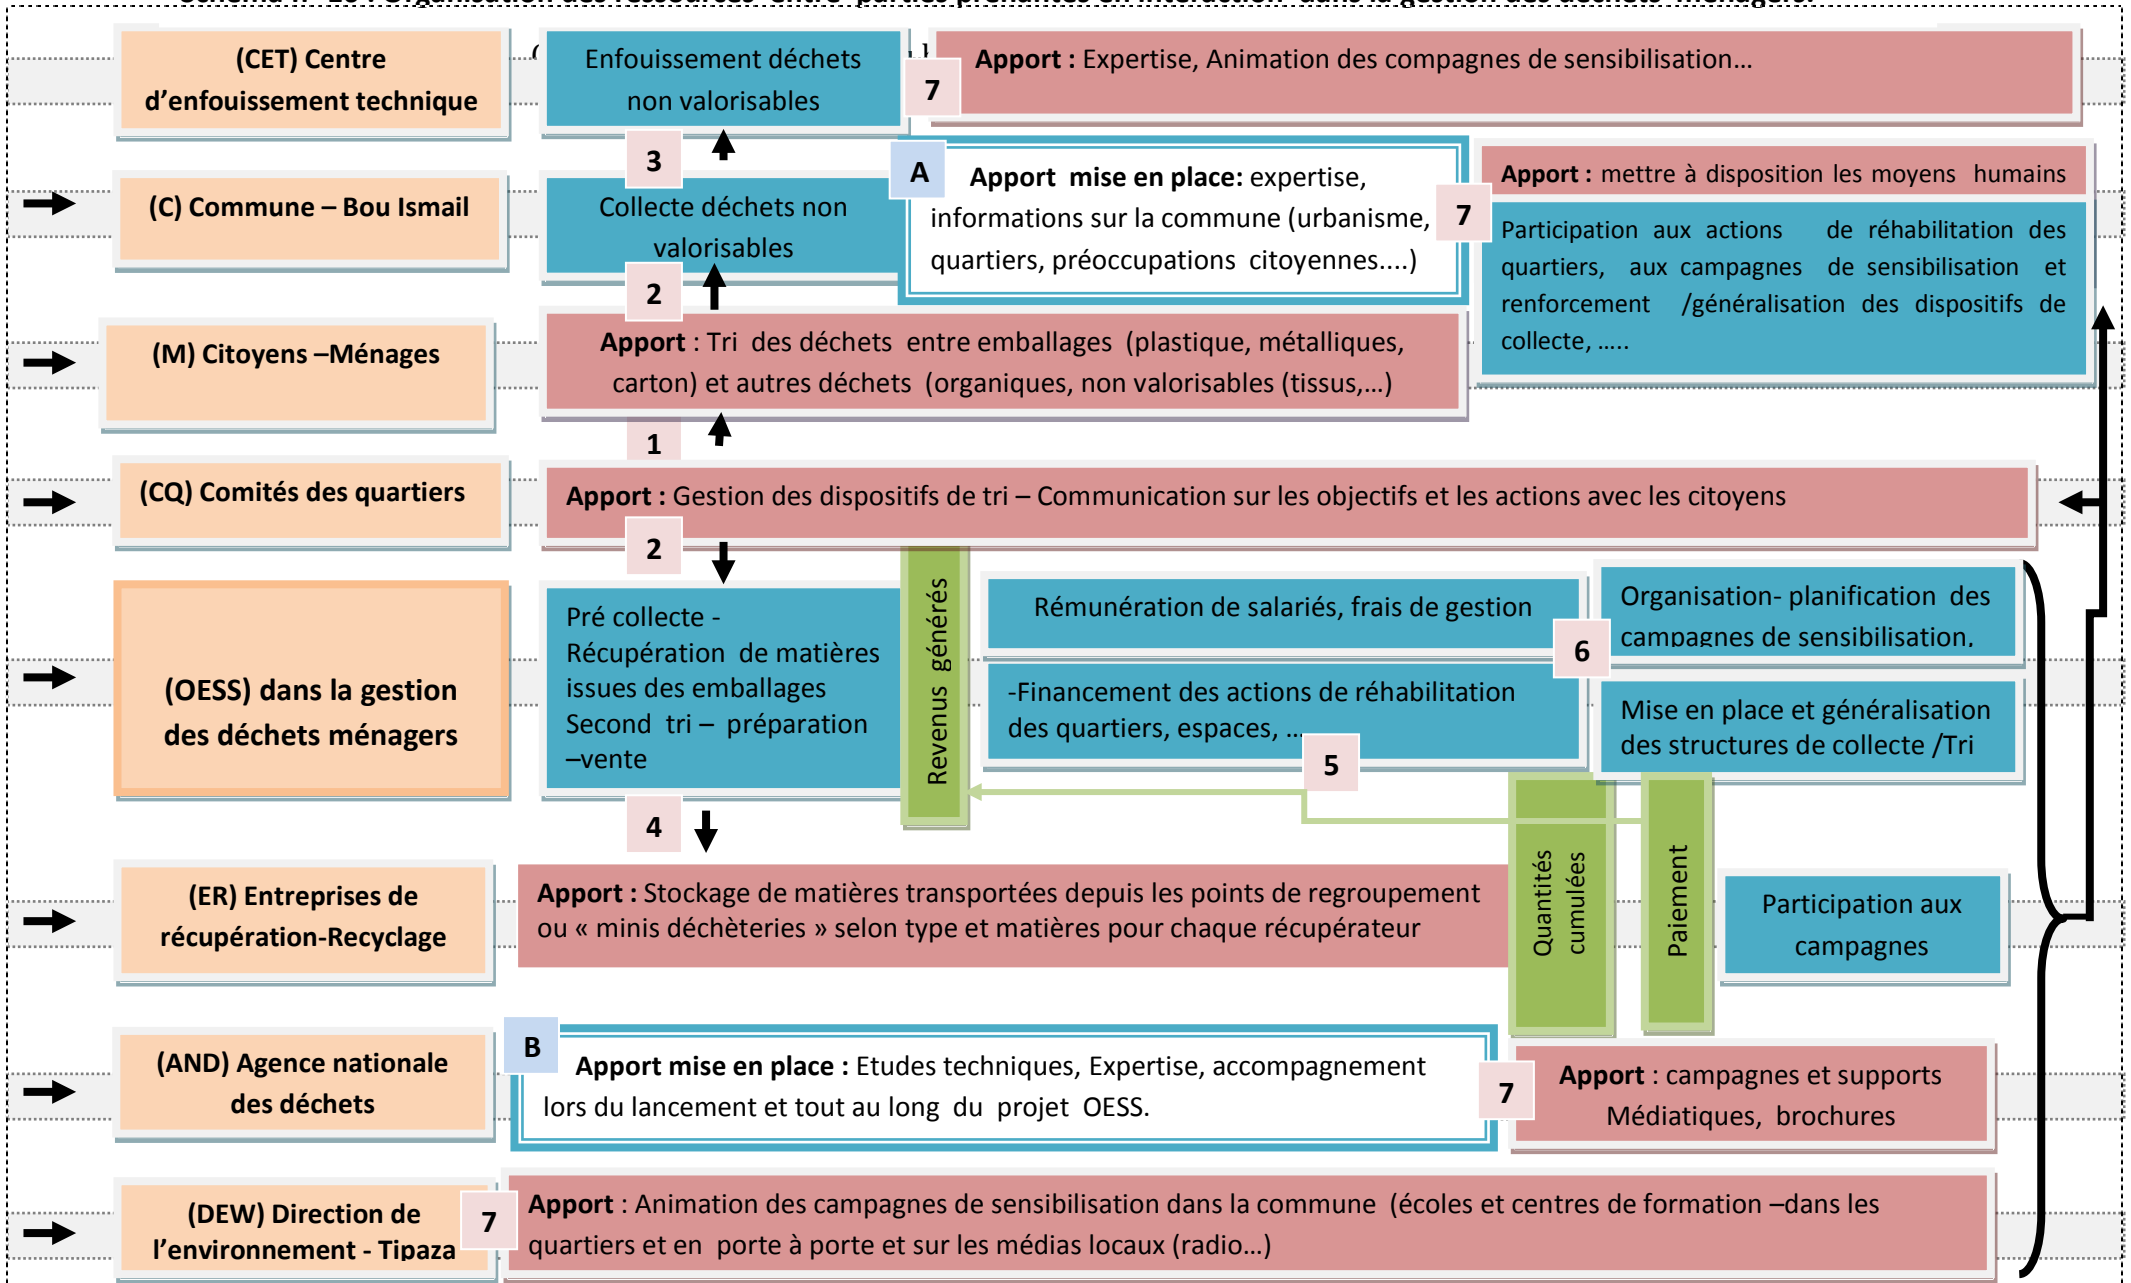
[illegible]

(CET) Centre d'enfouissement technique

Enfouissement déchets non valorisables

7

Apport : Expertise, Animation des compagnes de sensibilisation…

3

A

Apport mise en place: expertise, informations sur la commune (urbanisme, quartiers, préoccupations citoyennes….)

7

Apport : mettre à disposition les moyens humains

Participation aux actions de réhabilitation des quartiers, aux campagnes de sensibilisation et renforcement /généralisation des dispositifs de collecte, …..

(C) Commune – Bou Ismail

Collecte déchets non valorisables

2

(M) Citoyens –Ménages

Apport : Tri des déchets entre emballages (plastique, métalliques, carton) et autres déchets (organiques, non valorisables (tissus,…)

1

(CQ) Comités des quartiers

Apport : Gestion des dispositifs de tri – Communication sur les objectifs et les actions avec les citoyens

2

(OESS) dans la gestion des déchets ménagers

Pré collecte - Récupération de matières issues des emballages Second tri – préparation –vente

Revenus générés

Rémunération de salariés, frais de gestion

6

Organisation- planification des campagnes de sensibilisation.

-Financement des actions de réhabilitation des quartiers, espaces, …

5

Mise en place et généralisation des structures de collecte /Tri

4

(ER) Entreprises de récupération-Recyclage

Apport : Stockage de matières transportées depuis les points de regroupement ou « minis déchèteries » selon type et matières pour chaque récupérateur

Quantités cumulées

Paiement

Participation aux campagnes

(AND) Agence nationale des déchets

B

Apport mise en place : Etudes techniques, Expertise, accompagnement lors du lancement et tout au long du projet OESS.

7

Apport : campagnes et supports Médiatiques, brochures

(DEW) Direction de l'environnement - Tipaza

7

Apport : Animation des campagnes de sensibilisation dans la commune (écoles et centres de formation –dans les quartiers et en porte à porte et sur les médias locaux (radio…)